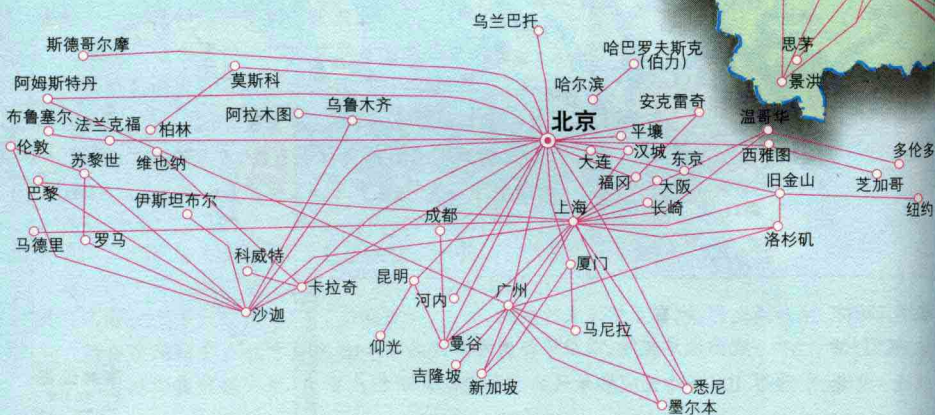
乌兰巴托
斯德哥尔摩
哈巴罗夫斯克
(伯力)
思茅
景洪
阿姆斯特丹
莫斯科
哈尔滨
布鲁塞尔
法兰克福
柏林
阿拉木图
乌鲁木齐
北京
安克雷奇
平壤
温哥华
伦敦
苏黎世
维也纳
大连
汉城
东京
西雅图
多伦多
福冈
大阪
旧金山
芝加哥
巴黎
伊斯坦布尔
上海
长崎
纽约
成都
马德里
罗马
科威特
洛杉矶
昆明
厦门
卡拉奇
广州
河内
沙迦
马尼拉
仰光
曼谷
吉隆坡
新加坡
悉尼
墨尔本